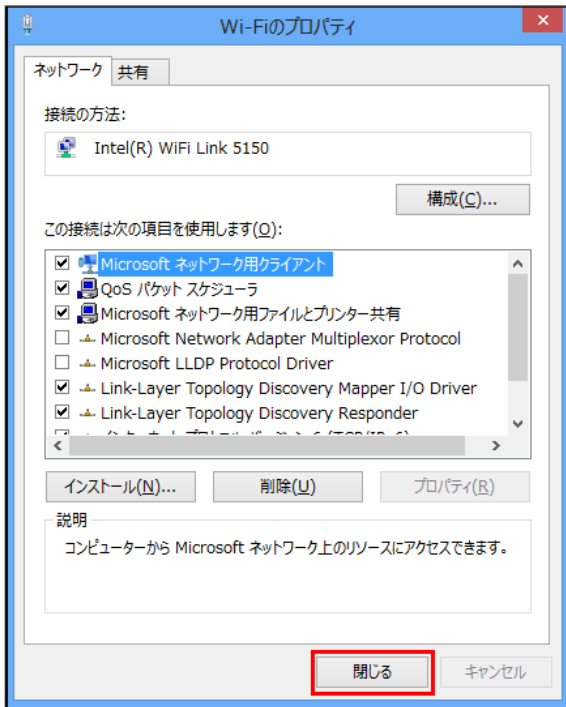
Wi-Fiのプロパティ

ネットワーク 共有

接続の方法:

Intel(R) WiFi Link 5150

構成(C)...

この接続は次の項目を使用します(O):

Microsoft ネットワーク用クライアント
QoS パケット スケジューラ
Microsoft ネットワーク用ファイルとプリンター共有
Microsoft Network Adapter Multiplexor Protocol
Microsoft LLDP Protocol Driver
Link-Layer Topology Discovery Mapper I/O Driver
Link-Layer Topology Discovery Responder
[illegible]

インストール(N)... 削除(U) プロパティ(R)

説明

コンピューターから Microsoft ネットワーク上のリソースにアクセスできます。

閉じる キャンセル